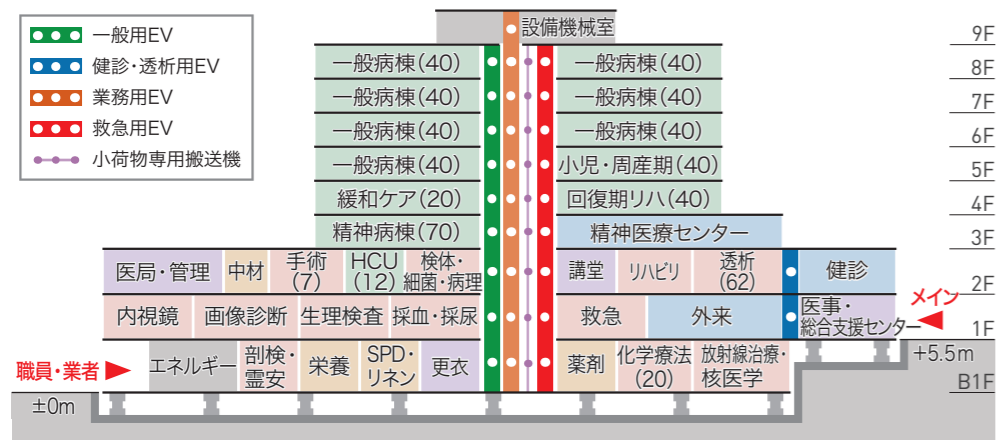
一般用EV
健診・透析用EV
業務用EV
救急用EV
小荷物専用搬送機

設備機械室
9F
一般病棟(40)
一般病棟(40)
8F
一般病棟(40)
一般病棟(40)
7F
一般病棟(40)
一般病棟(40)
6F
一般病棟(40)
小児・周産期(40)
5F
緩和ケア(20)
回復期リハ(40)
4F
精神病棟(70)
精神医療センター
3F
医局・管理
中材
手術(7)
HCU(12)
検体・細菌・病理
講堂
リハビリ
透析(62)
健診
2F
メイン
内視鏡
画像診断
生理検査
採血・採尿
救急
外来
医事・総合支援センター
1F
+5.5m
職員・業者
エネルギー
剖検・霊安
栄養
SPD・リネン
更衣
薬剤
化学療法(20)
放射線治療・核医学
B1F
±0m